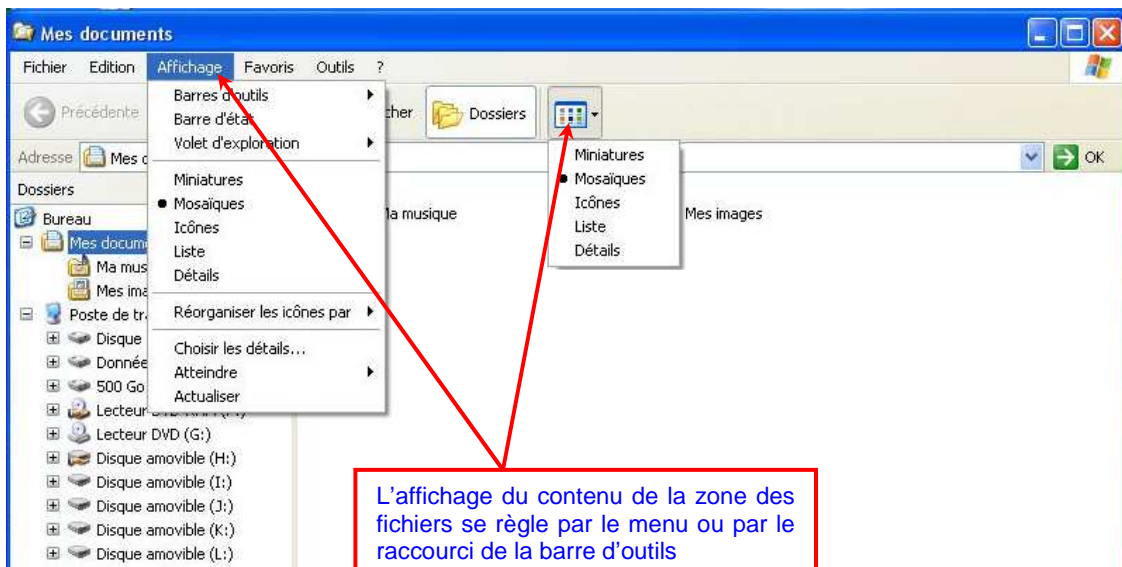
Mes documents

Fichier Edition Affichage Favoris Outils ?

Précédente

Barres d'outils
Barre d'état
Volet d'exploration

Miniatures
• Mosaïques
Icônes
Liste
Détails

Réorganiser les icônes par

Choisir les détails...
Atteindre
Actualiser

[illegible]cher Dossiers

Miniatures
• Mosaïques
Icônes
Liste
Détails

Adresse Mes d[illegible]

OK

Dossiers
Bureau
Mes docum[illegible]
Ma mus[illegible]
Mes ima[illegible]
Poste de tr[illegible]
Disque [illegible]
Donnée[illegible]
500 Go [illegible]
Lecteur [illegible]
Lecteur DVD (G:)
Disque amovible (H:)
Disque amovible (I:)
Disque amovible (J:)
Disque amovible (K:)
Disque amovible (L:)

Ma musique
Mes images

L'affichage du contenu de la zone des fichiers se règle par le menu ou par le raccourci de la barre d'outils